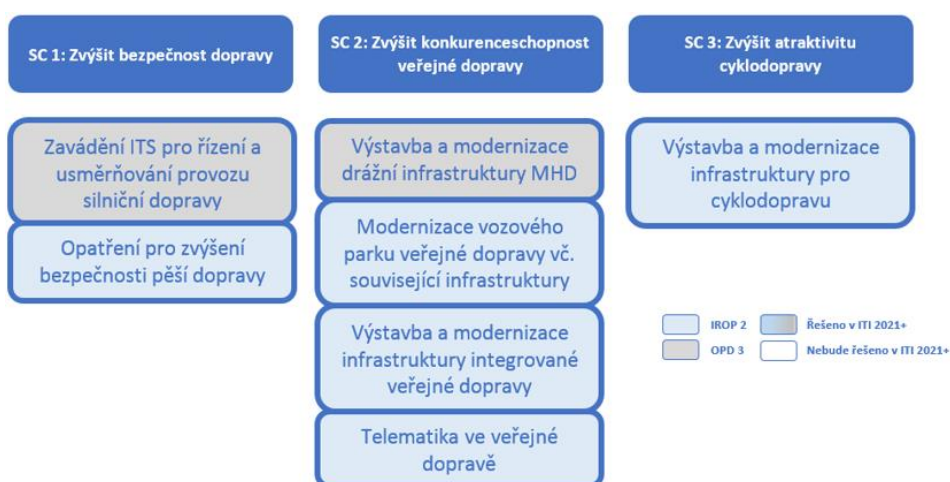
SC 1: Zvýšit bezpečnost dopravy

Zavádění ITS pro řízení a usměrňování provozu silniční dopravy

Opatření pro zvýšení bezpečnosti pěší dopravy

SC 2: Zvýšit konkurenceschopnost veřejné dopravy

Výstavba a modernizace drážní infrastruktury MHD

Modernizace vozového parku veřejné dopravy vč. související infrastruktury

Výstavba a modernizace infrastruktury integrované veřejné dopravy

Telematika ve veřejné dopravě

SC 3: Zvýšit atraktivitu cyklodopravy

Výstavba a modernizace infrastruktury pro cyklodopravu

IROP 2
OPD 3
Řešeno v ITI 2021+
Nebude řešeno v ITI 2021+